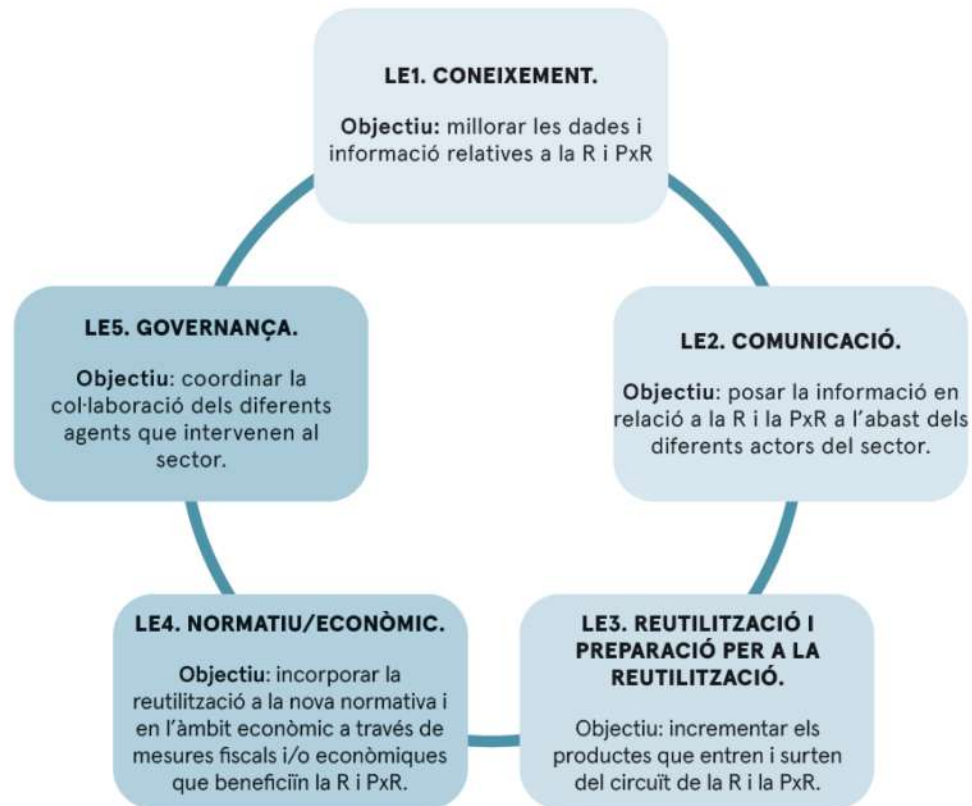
LE1. CONEIXEMENT.

Objectiu: millorar les dades i informació relatives a la R i PxR

LE2. COMUNICACIÓ.

Objectiu: posar la informació en relació a la R i la PxR a l'abast dels diferents actors del sector.

LE3. REUTILITZACIÓ I PREPARACIÓ PER A LA REUTILITZACIÓ.

Objectiu: incrementar els productes que entren i surten del circuït de la R i la PxR.

LE4. NORMATIU/ECONÒMIC.

Objectiu: incorporar la reutilització a la nova normativa i en l'àmbit econòmic a través de mesures fiscals i/o econòmiques que beneficiïn la R i PxR.

LE5. GOVERNANÇA.

Objectiu: coordinar la col·laboració dels diferents agents que intervenen al sector.